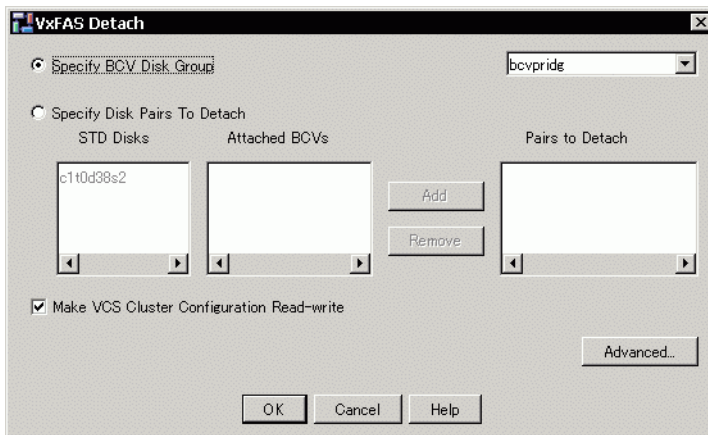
VxFAS Detach

Specify BCV Disk Group

bcvpridg

Specify Disk Pairs To Detach

STD Disks

Attached BCVs

Pairs to Detach

c1t0d38s2

Add

Remove

Make VCS Cluster Configuration Read-write

Advanced...

OK

Cancel

Help